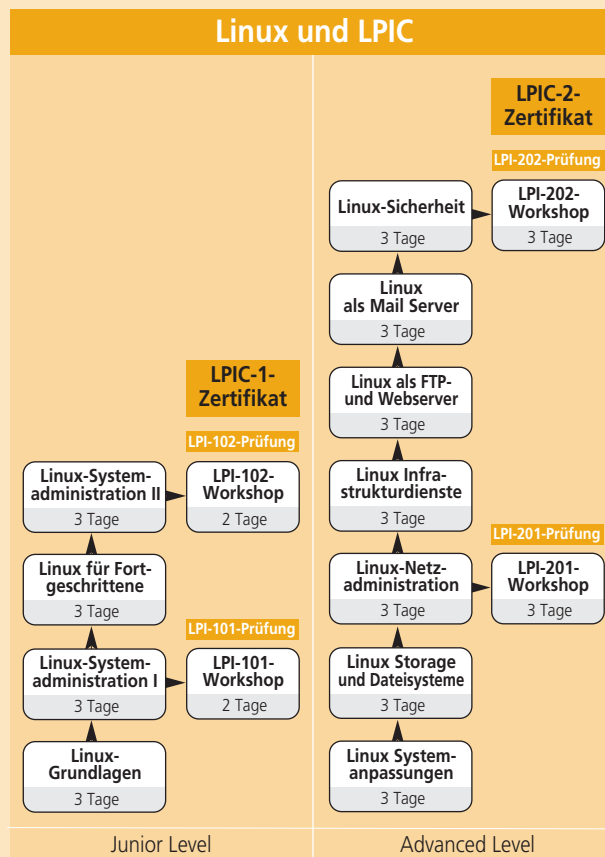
Linux und LPIC

LPIC-1-Zertifikat

LPI-102-Prüfung

Linux-Systemadministration II
3 Tage

LPI-102-Workshop
2 Tage

Linux für Fortgeschrittene
3 Tage

LPI-101-Prüfung

Linux-Systemadministration I
3 Tage

LPI-101-Workshop
2 Tage

Linux-Grundlagen
3 Tage

Junior Level

LPIC-2-Zertifikat

LPI-202-Prüfung

Linux-Sicherheit
3 Tage

LPI-202-Workshop
3 Tage

Linux als Mail Server
3 Tage

Linux als FTP- und Webserver
3 Tage

Linux Infrastrukturdienste
3 Tage

LPI-201-Prüfung

Linux-Netzadministration
3 Tage

LPI-201-Workshop
3 Tage

Linux Storage und Dateisysteme
3 Tage

Linux Systemanpassungen
3 Tage

Advanced Level